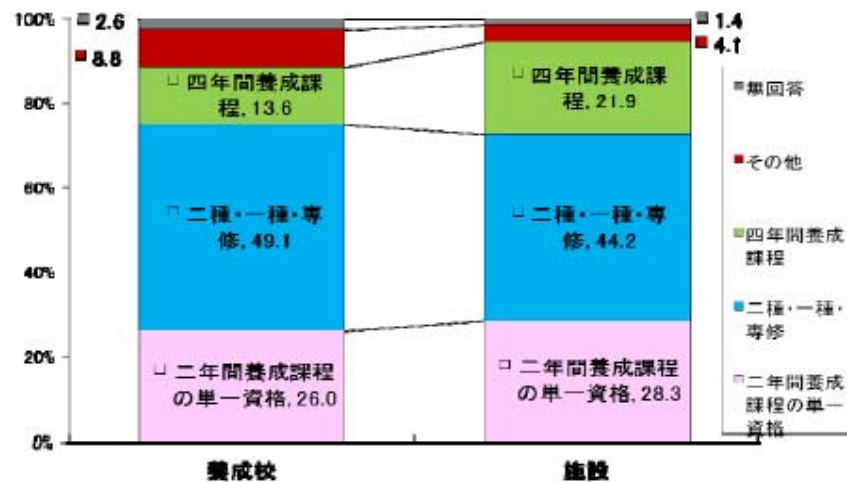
100%
80%
60%
40%
20%
0%

2.6
8.8
四年間養成課程, 13.6
二種・一種・専修, 49.1
二年間養成課程の単一資格, 26.0

1.4
4.1
四年間養成課程, 21.9
二種・一種・専修, 44.2
二年間養成課程の単一資格, 28.3

養成校
施設

無回答
その他
四年間養成課程
二種・一種・専修
二年間養成課程の単一資格